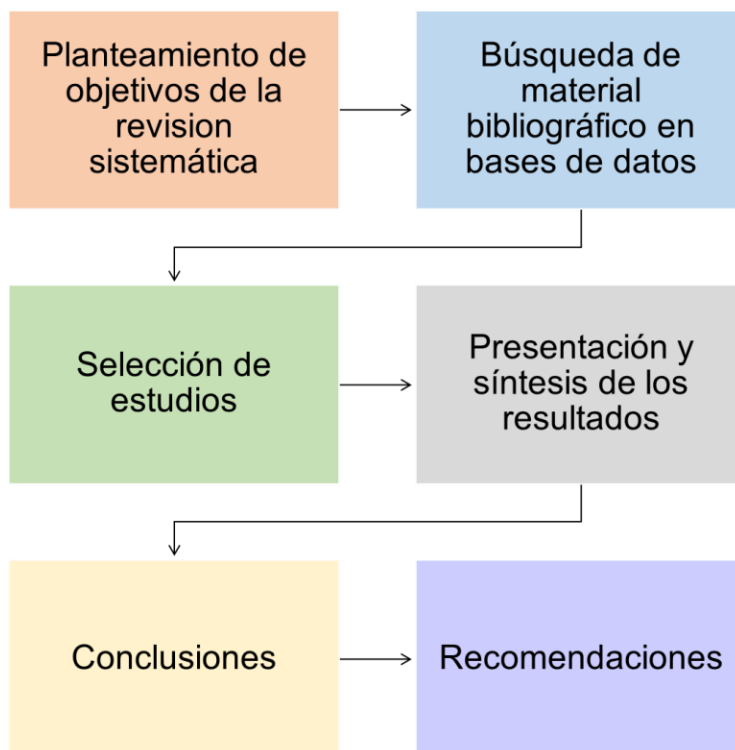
Planteamiento de objetivos de la revision sistemática

Búsqueda de material bibliográfico en bases de datos

Selección de estudios

Presentación y síntesis de los resultados

Conclusiones

Recomendaciones